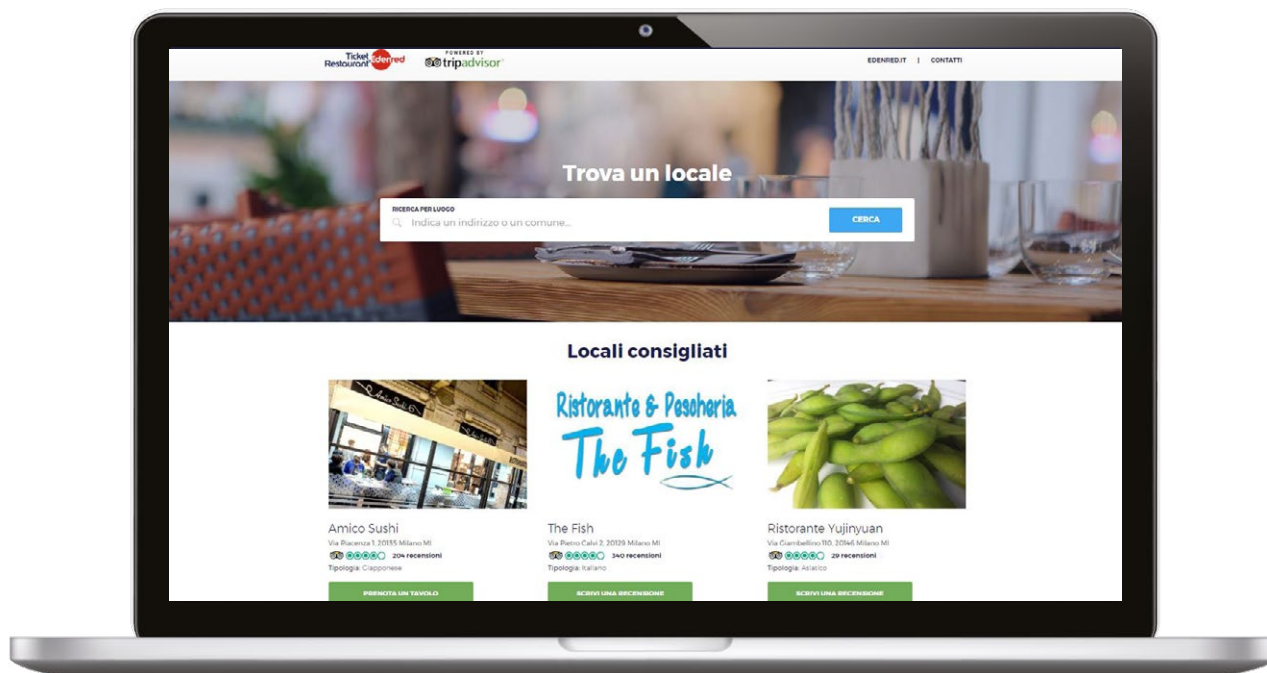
Ticket Restaurant Edenred

POWERED BY tripadvisor

EDENRED.IT | CONTATTI

Trova un locale

RICERCA PER LUOGO

Indica un indirizzo o un comune...

CERCA

Locali consigliati

Amico Sushi

Via Piacenza 1, 20135 Milano MI

204 recensioni

Tipologia: Giapponese

PRENOTA UN TAVOLO

Ristorante & Pescheria The Fish

The Fish

Via Pietro Calvi 2, 20129 Milano MI

340 recensioni

Tipologia: Italiano

SCRIVI UNA RECENSIONE

Ristorante Yujinyuan

Via Giambellino 110, 20146 Milano MI

29 recensioni

Tipologia: Asiatico

SCRIVI UNA RECENSIONE